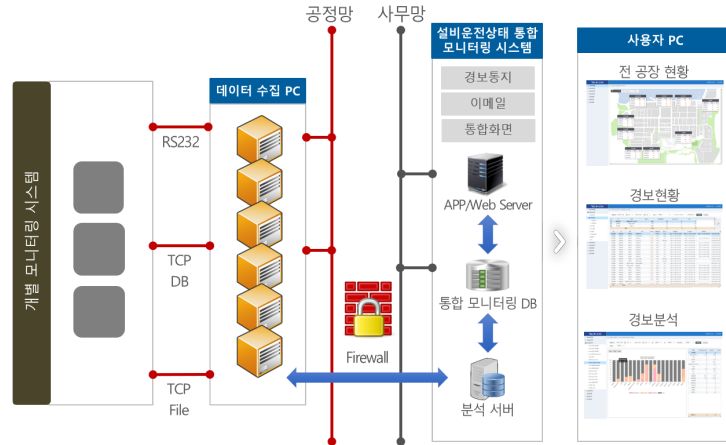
공정망

사무망

개별 모니터링 시스템

RS232

TCP
DB

TCP
File

데이터 수집 PC

Firewall

설비운전상태 통합 모니터링 시스템

경보통지

이메일

통합화면

APP/Web Server

통합 모니터링 DB

분석 서버

사용자 PC

전 공장 현황

경보현황

경보분석